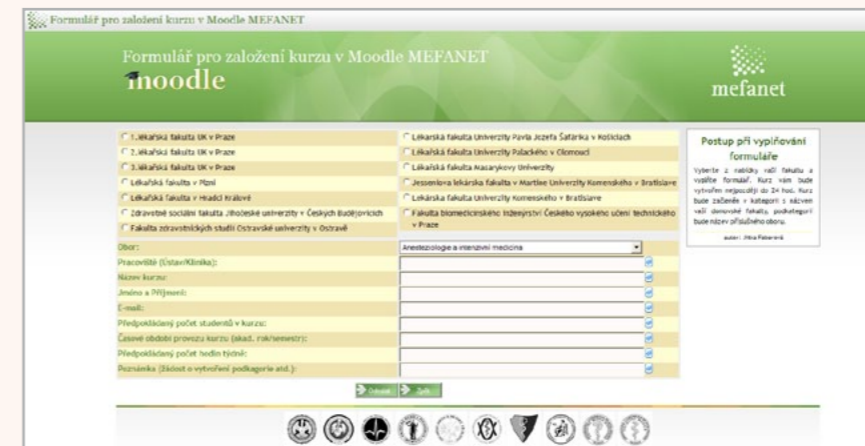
Formulář pro založení kurzu v Moodle MEFANET

Formulář pro založení kurzu v Moodle MEFANET
moodle

mefanet

1.lékařská fakulta UK v Praze
2.lékařská fakulta UK v Praze
3.lékařská fakulta UK v Praze
Lékařská fakulta v Plzni
Lékařská fakulta v Hradci Králové
Zdravotně sociální fakulta Jihočeské univerzity v Českých Budějovicích
Fakulta zdravotnických studií Ostravské univerzity v Ostravě

Lekárska fakulta Univerzity Pavla Jozefa Šafárika v Košiciach
Lékařská fakulta Univerzity Palackého v Olomouci
Lékařská fakulta Masarykovy Univerzity
Jesseniova lekárska fakulta v Martine Univerzity Komenského v Bratislave
Lekárska fakulta Univerzity Komenského v Bratislave
Fakulta biomedicínského inženýrství Českého vysokého učení technického v Praze

Postup při vyplňování formuláře
Vyberte z nabídky vaši fakultu a vyplňte formulář. Kurz vám bude vytvořen nejpozději do 24 hod. Kurz bude začleněn v kategorii s názvem vaší domovské fakulty, podkategorií bude název příslušného oboru.
autor: Jitka Feberová

Obor:
Anesteziologie a intenzivní medicína
Pracoviště (Ústav/Klinika):
Název kurzu:
Jméno a Příjmení:
E-mail:
Předpokládaný počet studentů v kurzu:
Časové období provozu kurzu (akad. rok/semestr):
Předpokládaný počet hodin týdně:
Poznámka (žádost o vytvoření podkagorie atd.):

Odeslat Zpět